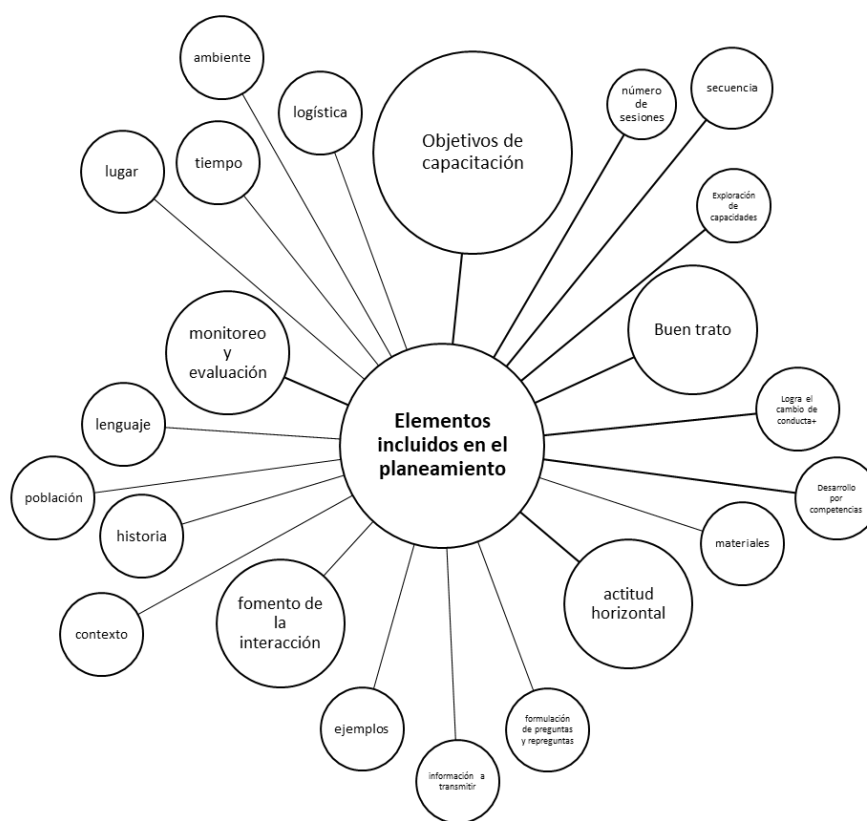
Elementos incluidos en el planeamiento

ambiente

logística

Objetivos de capacitación

número de sesiones

secuencia

lugar

tiempo

Exploración de capacidades

Buen trato

monitoreo y evaluación

Logra el cambio de conducta+

lenguaje

población

historia

Desarrollo por competencias

materiales

actitud horizontal

contexto

fomento de la interacción

ejemplos

formulación de preguntas y repreguntas

información a transmitir